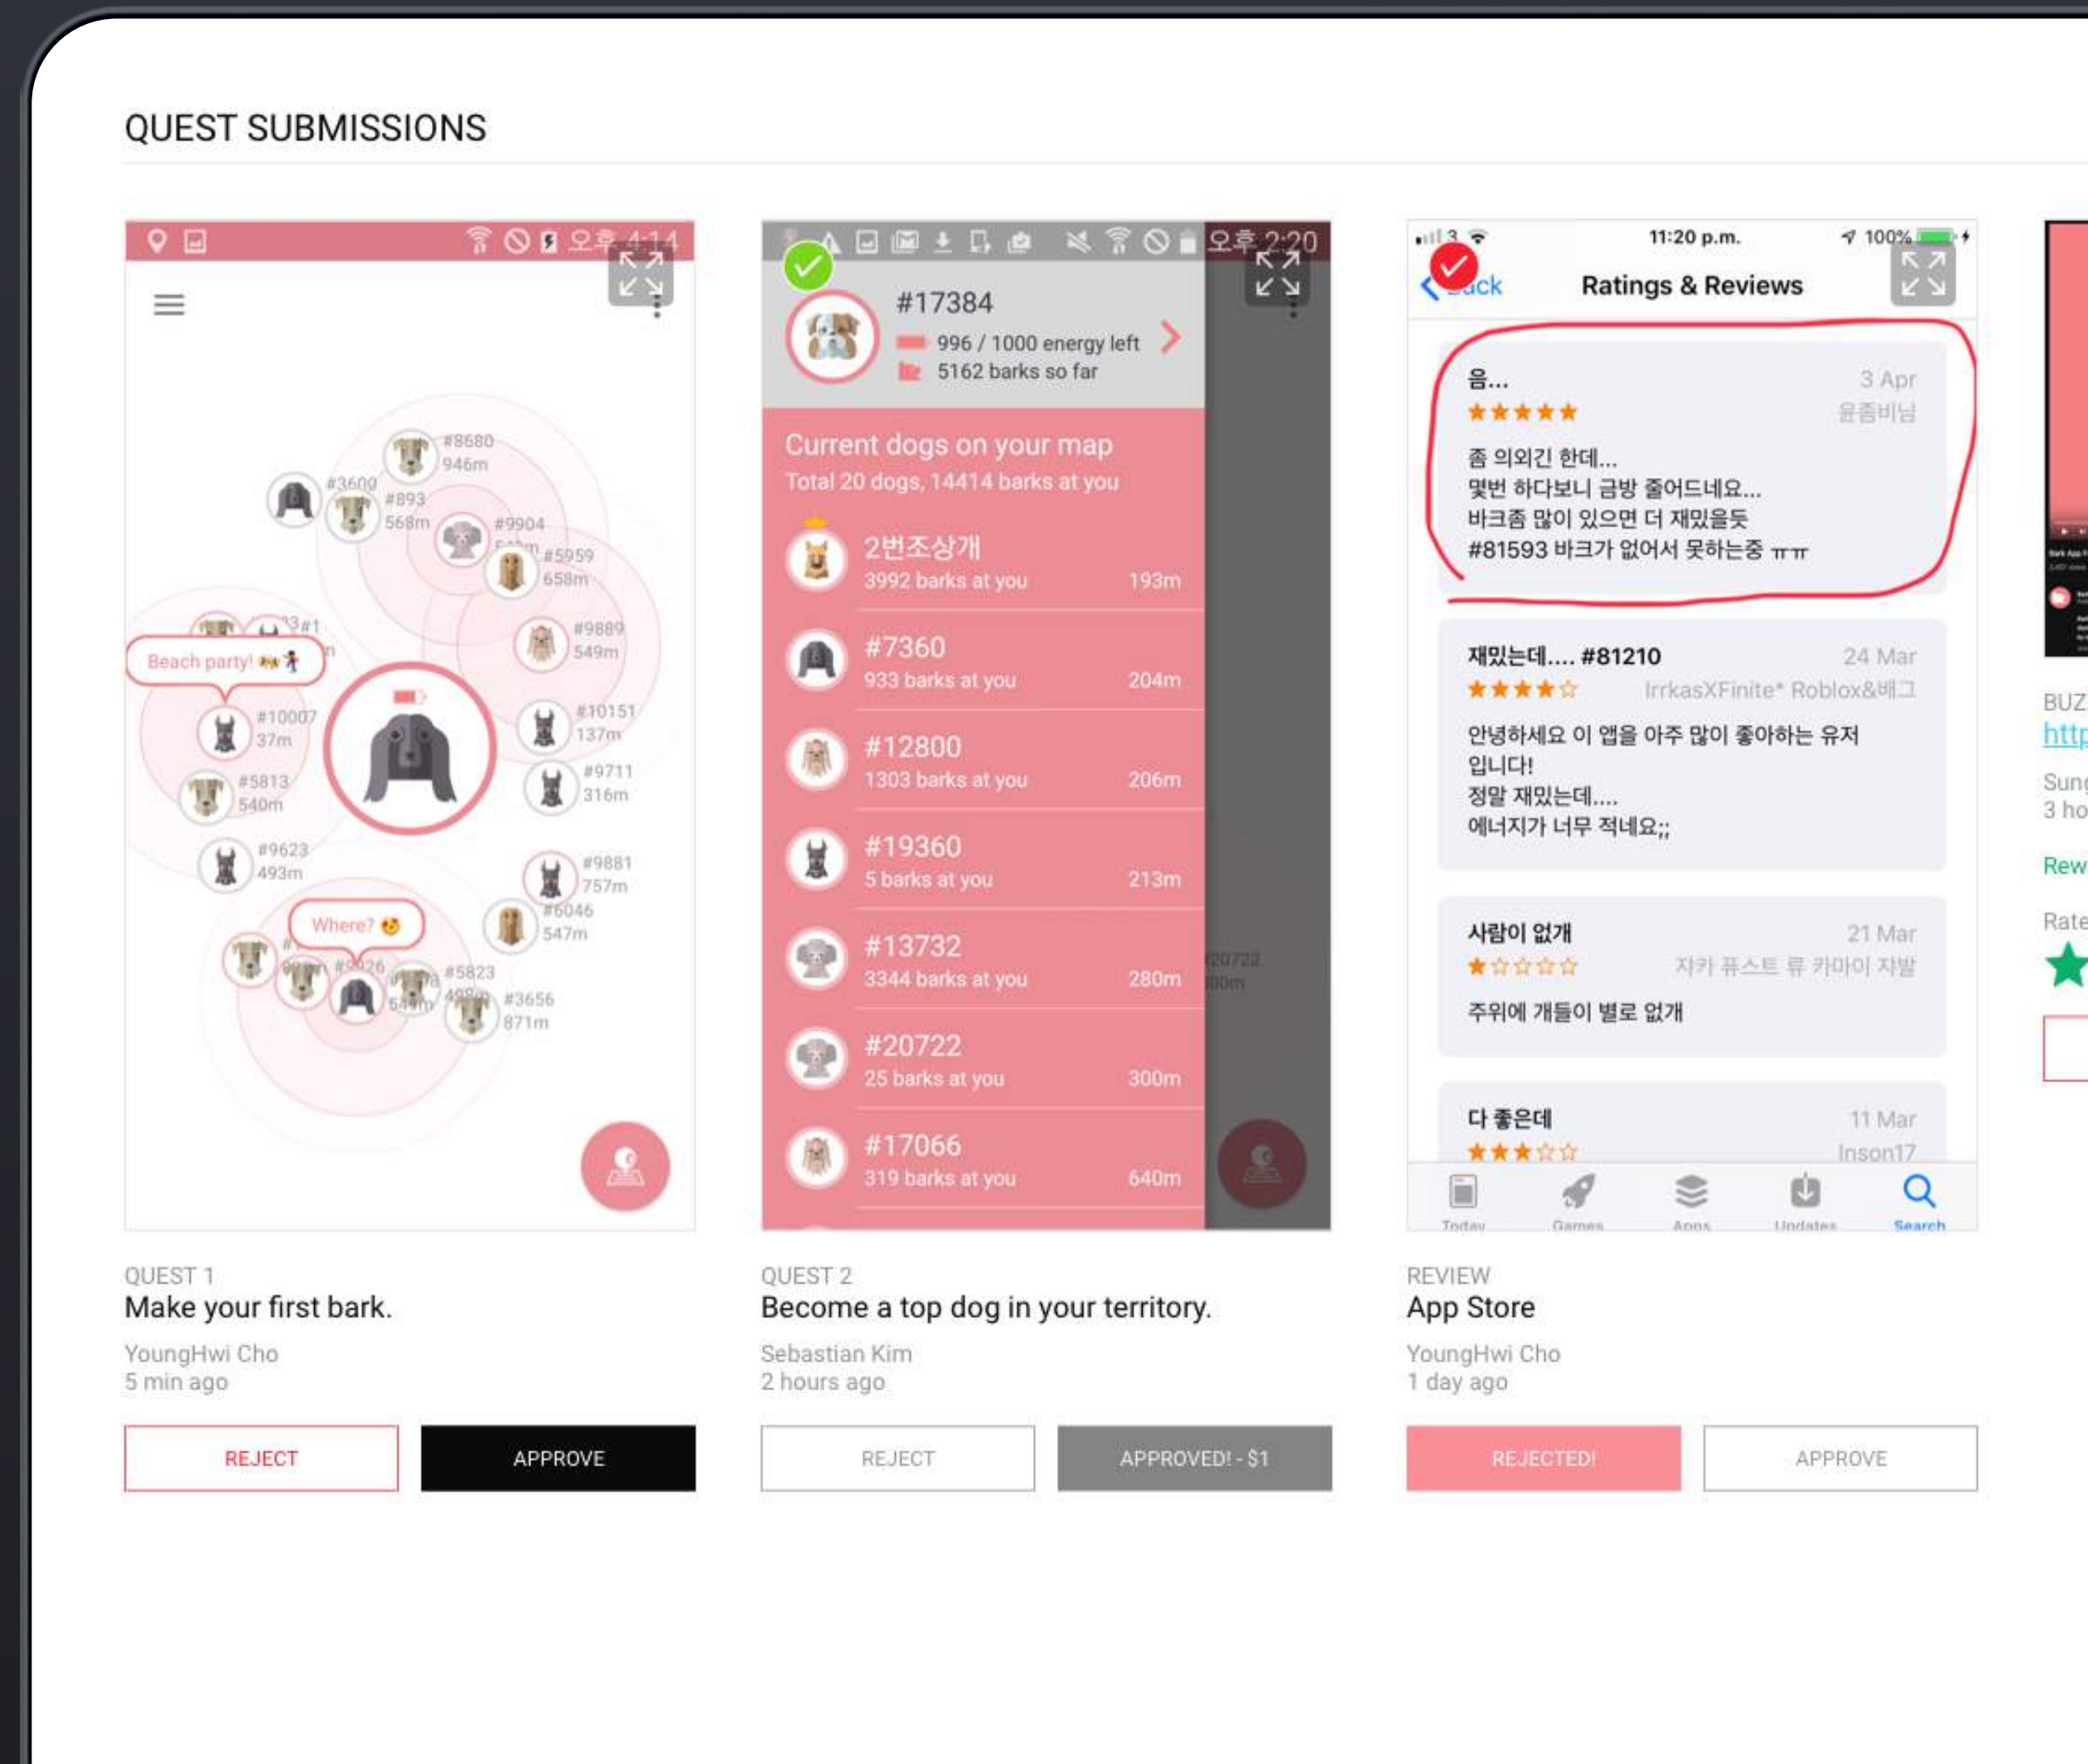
QUEST SUBMISSIONS

오후 4:14

#8680 946m
#3609
#893 568m
#9904
#5959 658m
#9889 549m
Beach party!
#10007 37m
#10151 137m
#5813 540m
#9711 316m
#9623 493m
#9881 757m
Where?
#6046 547m
#5823
#3656 871m

QUEST 1
Make your first bark.
YoungHwi Cho
5 min ago

REJECT
APPROVE

오후 2:20
#17384
996 / 1000 energy left
5162 barks so far

Current dogs on your map
Total 20 dogs, 14414 barks at you

2번조상개
3992 barks at you 193m

#7360
933 barks at you 204m

#12800
1303 barks at you 206m

#19360
5 barks at you 213m

#13732
3344 barks at you 280m

#20722
25 barks at you 300m

#17066
319 barks at you 640m

QUEST 2
Become a top dog in your territory.
Sebastian Kim
2 hours ago

REJECT
APPROVED! - $1

11:20 p.m. 100%
Back Ratings & Reviews

음... 3 Apr
★★★★★ 윤좀비님
좀 의외긴 한데...
몇번 하다보니 금방 줄어드네요...
바크좀 많이 있으면 더 재밌을듯
#81593 바크가 없어서 못하는중 ㅠㅠ

재밌는데.... #81210 24 Mar
★★★★☆ IrrkasXFinite* Roblox&배그
안녕하세요 이 앱을 아주 많이 좋아하는 유저입니다!
정말 재밌는데....
에너지가 너무 적네요;;

사람이 없개 21 Mar
★☆☆☆☆ 자카 퓨스트 류 카마이 자발
주위에 개들이 별로 없개

다 좋은데 11 Mar
★★★☆☆ Inson17

Today Games Apps Updates Search

REVIEW
App Store
YoungHwi Cho
1 day ago

REJECTED!
APPROVE

BUZ
http
Sun
3 ho
Rew
Rate